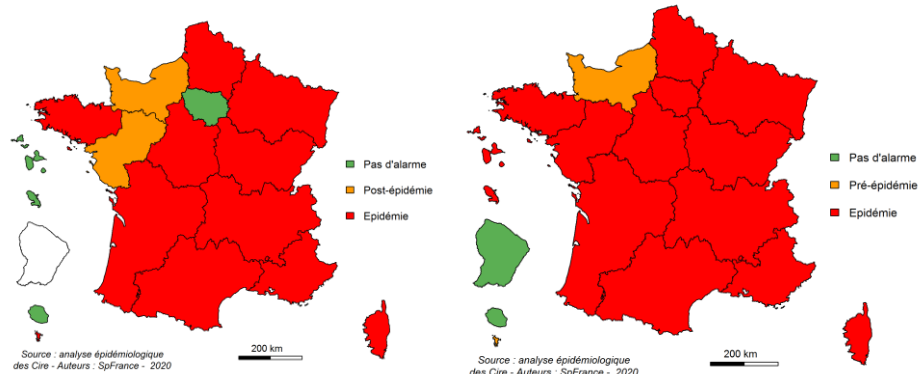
Pas d'alarme
Post-épidémie
Epidémie

200 km

Source : analyse épidémiologique des Cire - Auteurs : SpFrance - 2020

Pas d'alarme
Pré-épidémie
Epidémie

200 km

Source : analyse épidémiologique des Cire - Auteurs : SpFrance - 2020